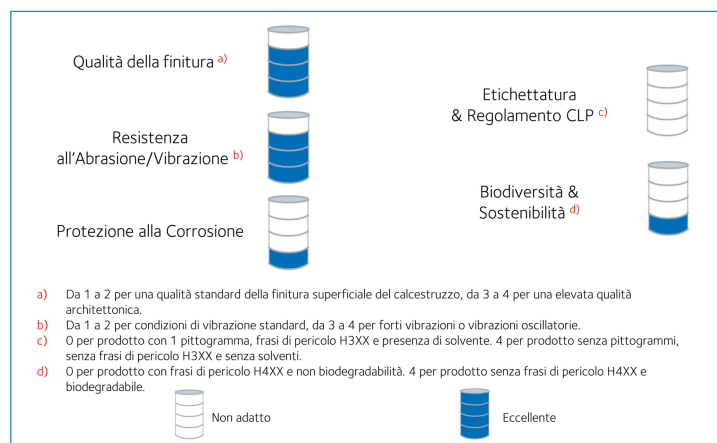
Qualità della finitura a)

Resistenza all'Abrasione/Vibrazione b)

Protezione alla Corrosione

Etichettatura & Regolamento CLP c)

Biodiversità & Sostenibilità d)

a) Da 1 a 2 per una qualità standard della finitura superficiale del calcestruzzo, da 3 a 4 per una elevata qualità architettonica.
b) Da 1 a 2 per condizioni di vibrazione standard, da 3 a 4 per forti vibrazioni o vibrazioni oscillatorie.
c) O per prodotto con 1 pittogramma, frasi di pericolo H3XX e presenza di solvente. 4 per prodotto senza pittogrammi, senza frasi di pericolo H3XX e senza solventi.
d) O per prodotto con frasi di pericolo H4XX e non biodegradabilità. 4 per prodotto senza frasi di pericolo H4XX e biodegradabile.

Non adatto

Eccellente